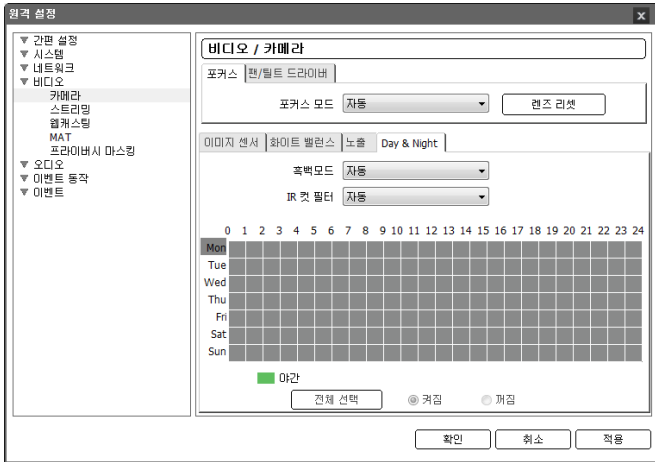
원격 설정

▼ 간편 설정
▼ 시스템
▼ 네트워크
▼ 비디오
카메라
스트리밍
웹캐스팅
MAT
프라이버시 마스킹
▼ 오디오
▼ 이벤트 동작
▼ 이벤트

비디오 / 카메라

포커스 | 팬/틸트 드라이버

포커스 모드 자동 렌즈 리셋

이미지 센서 | 화이트 밸런스 | 노출 | Day & Night

흑백모드 자동
IR 컷 필터 자동

0 1 2 3 4 5 6 7 8 9 10 11 12 13 14 15 16 17 18 19 20 21 22 23 24
Mon
Tue
Wed
Thu
Fri
Sat
Sun

야간

전체 선택 켜짐 꺼짐

확인 취소 적용